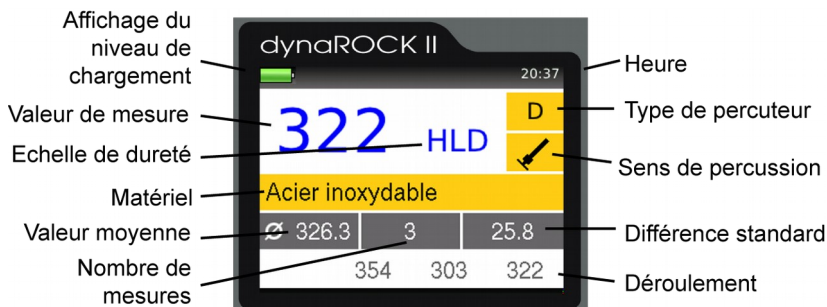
Affichage du niveau de chargement

dynaROCK II

20:37

Heure

Valeur de mesure

322

D

Type de percuteur

Echelle de dureté

HLD

Sens de percussion

Matériel

Acier inoxydable

Valeur moyenne

Ø 326.3

3

25.8

Différence standard

Nombre de mesures

354 303 322

Déroulement